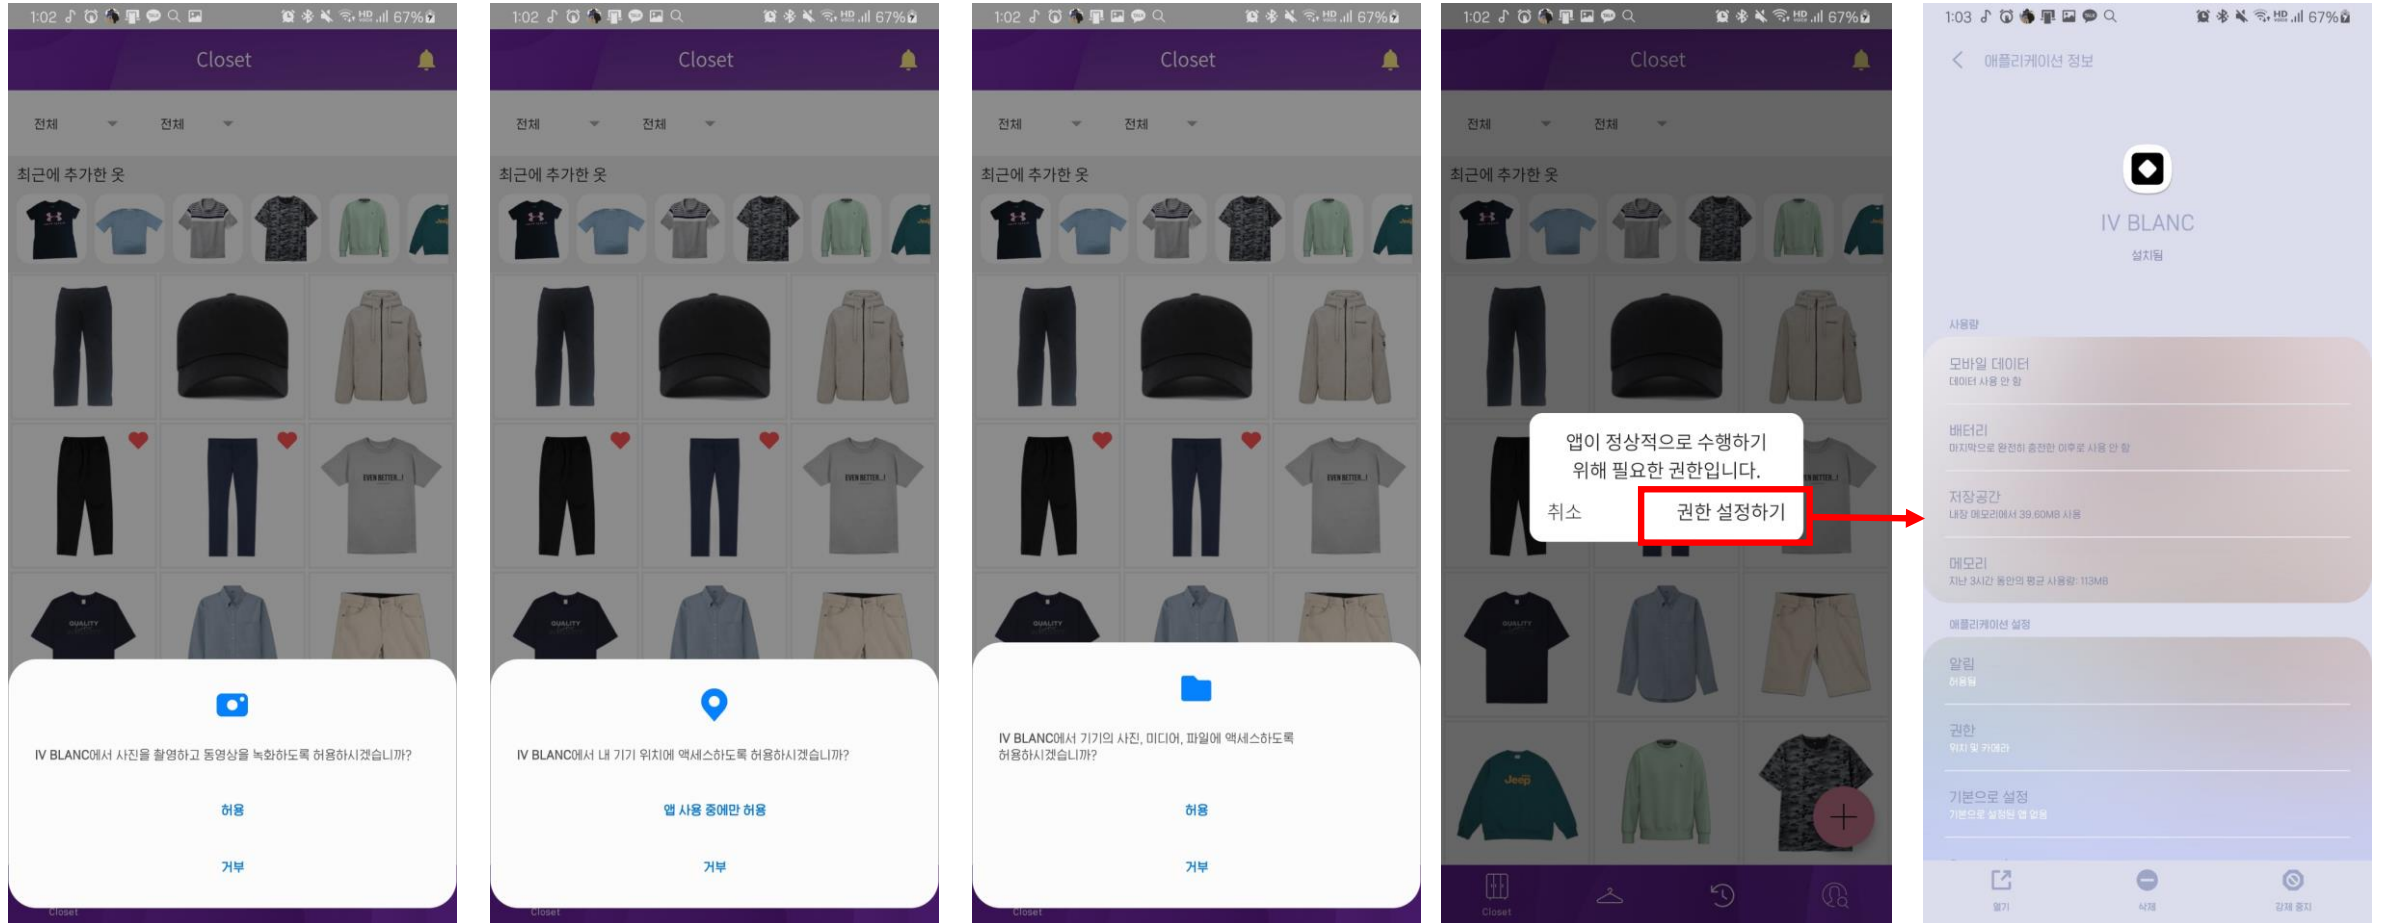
1:02 67%
Closet
전체 전체
최근에 추가한 옷
IV BLANC에서 사진을 촬영하고 동영상을 녹화하도록 허용하시겠습니까?
허용
거부
Closet

1:02 67%
Closet
전체 전체
최근에 추가한 옷
IV BLANC에서 내 기기 위치에 액세스하도록 허용하시겠습니까?
앱 사용 중에만 허용
거부
Closet

1:02 67%
Closet
전체 전체
최근에 추가한 옷
IV BLANC에서 기기의 사진, 미디어, 파일에 액세스하도록 허용하시겠습니까?
허용
거부
Closet

1:02 67%
Closet
전체 전체
최근에 추가한 옷
앱이 정상적으로 수행하기 위해 필요한 권한입니다.
취소
권한 설정하기
Closet

1:03 67%
애플리케이션 정보
IV BLANC
설치됨
사용량
모바일 데이터
데이터 사용 안 함
배터리
마지막으로 완전히 충전한 이후로 사용 안 함
저장공간
내장 메모리에서 39.60MB 사용
메모리
지난 3시간 동안의 평균 사용량: 113MB
애플리케이션 설정
알림
허용됨
권한
위치 및 카메라
기본으로 설정
기본으로 설정된 앱 없음
열기
삭제
강제 중지